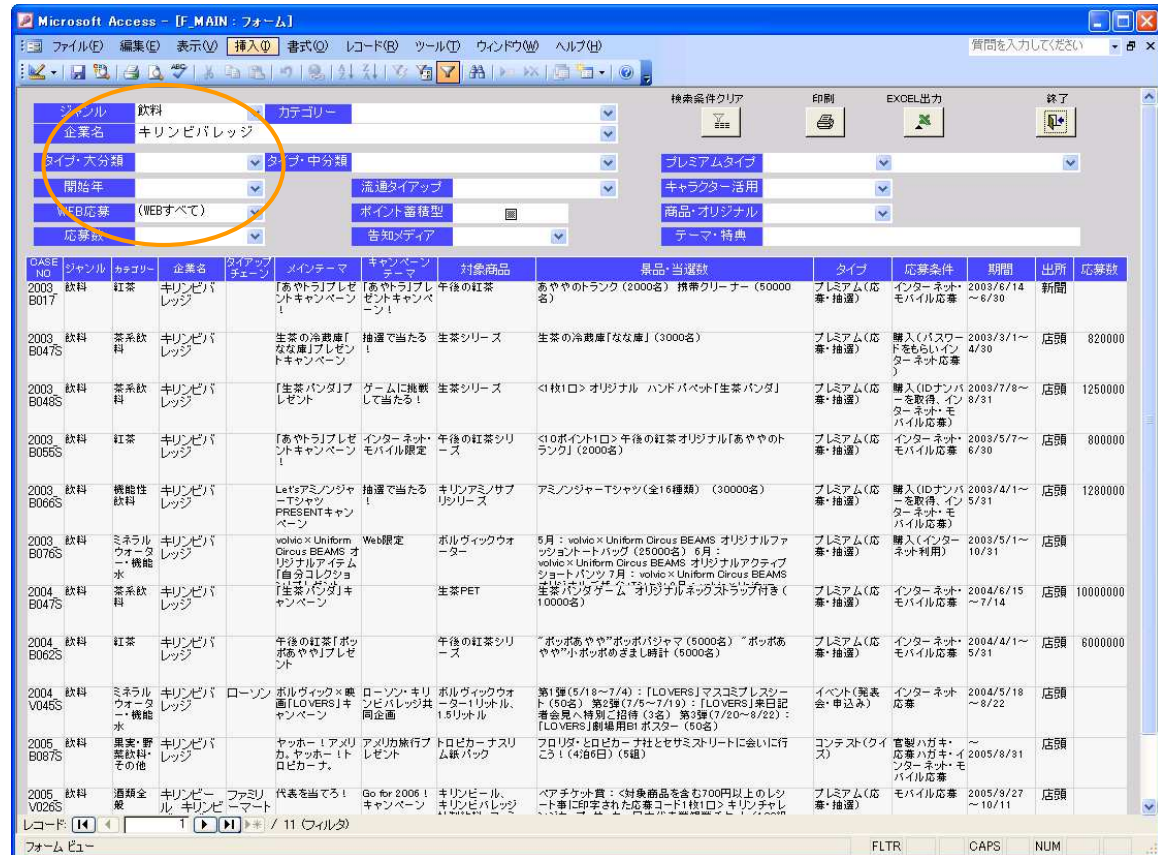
Microsoft Access - [F_MAIN : フォーム]

ファイル(F) 編集(E) 表示(V) 挿入(I) 書式(O) レコード(R) ツール(T) ウィンドウ(W) ヘルプ(H)

質問を入力してください

ジャンル 飲料
カテゴリー
企業名 キリンビバレッジ
タイプ・大分類
タイプ・中分類
プレミアムタイプ
開始年
流通タイアップ
キャラクター活用
WEB応募 (WEBすべて)
ポイント蓄積型
商品・オリジナル
応募数
告知メディア
テーマ・特典

検索条件クリア
印刷
EXCEL出力
終了

| CASE NO | ジャンル | カテゴリー | 企業名 | タイアップチェーン | メインテーマ | キャンペーンテーマ | 対象商品 | 景品・当選数 | タイプ | 応募条件 | 期間 | 出所 | 応募数 |
|---|---|---|---|---|---|---|---|---|---|---|---|---|---|
| 2003_B017 | 飲料 | 紅茶 | キリンビバレッジ | | 「あやトラ」プレゼントキャンペーン! | 「あやトラ」プレゼントキャンペーン! | 午後の紅茶 | あややのトランク (2000名) 携帯クリーナー (50000名) | プレミアム(応募・抽選) | インターネット・モバイル応募 | 2003/6/14~6/30 | 新聞 | |
| 2003_B047S | 飲料 | 茶系飲料 | キリンビバレッジ | | 生茶の冷蔵庫「なな庫」プレゼントキャンペーン | 抽選で当たる! | 生茶シリーズ | 生茶の冷蔵庫「なな庫」(3000名) | プレミアム(応募・抽選) | 購入(パスワードをもらいインターネット応募) | 2003/3/1~4/30 | 店頭 | 820000 |
| 2003_B048S | 飲料 | 茶系飲料 | キリンビバレッジ | | 「生茶パンダ」プレゼント | ゲームに挑戦して当たる! | 生茶シリーズ | <1枚1口> オリジナル ハンドパペット「生茶パンダ」 | プレミアム(応募・抽選) | 購入(IDナンバーを取得、インターネット・モバイル応募) | 2003/7/8~8/31 | 店頭 | 1250000 |
| 2003_B055S | 飲料 | 紅茶 | キリンビバレッジ | | 「あやトラ」プレゼントキャンペーン! | インターネット・モバイル限定 | 午後の紅茶シリーズ | <10ポイント1口> 午後の紅茶オリジナル「あややのトランク」(2000名) | プレミアム(応募・抽選) | インターネット・モバイル応募 | 2003/5/7~6/30 | 店頭 | 800000 |
| 2003_B066S | 飲料 | 機能性飲料 | キリンビバレッジ | | Let'sアミノンジャーTシャツPRESENTキャンペーン | 抽選で当たる! | キリンアミノサプリシリーズ | アミノンジャーTシャツ(全16種類) (30000名) | プレミアム(応募・抽選) | 購入(IDナンバーを取得、インターネット・モバイル応募) | 2003/4/1~5/31 | 店頭 | 1280000 |
| 2003_B076S | 飲料 | ミネラルウォーター・機能水 | キリンビバレッジ | | volvic×Uniform Circus BEAMS オリジナルアイテム「自分コレクショ | Web限定 | ボルヴィックウォーター | 5月:volvic×Uniform Circus BEAMS オリジナルファッショントートバッグ (25000名) 6月:volvic×Uniform Circus BEAMS オリジナルアクティブショートパンツ 7月:volvic×Uniform Circus BEAMS | プレミアム(応募・抽選) | 購入(インターネット利用) | 2003/5/1~10/31 | 店頭 | |
| 2004_B047S | 飲料 | 茶系飲料 | キリンビバレッジ | | 「生茶パンダ」キャンペーン | | 生茶PET | 生茶パンダゲーム オリジナルネックストラップ付き(10000名) | プレミアム(応募・抽選) | インターネット・モバイル応募 | 2004/6/15~7/14 | 店頭 | 10000000 |
| 2004_B062S | 飲料 | 紅茶 | キリンビバレッジ | | 午後の紅茶「ポッポあやや」プレゼント | | 午後の紅茶シリーズ | "ポッポあやや"ポッポパジャマ (5000名) "ポッポあやや"小・ポッポめざまし時計 (5000名) | プレミアム(応募・抽選) | インターネット・モバイル応募 | 2004/4/1~5/31 | 店頭 | 6000000 |
| 2004_V045S | 飲料 | ミネラルウォーター・機能水 | キリンビバレッジ | ローソン | ボルヴィック×映画「LOVERS」キャンペーン | ローソン・キリンビバレッジ共同企画 | ボルヴィックウォーター1リットル、1.5リットル | 第1弾(5/18~7/4):「LOVERS」マスコミプレスシート(50名) 第2弾(7/5~7/19):「LOVERS」来日記者会見へ特別ご招待(3名) 第3弾(7/20~8/22):「LOVERS」劇場用B1ポスター(50名) | イベント(発表会・申込み) | インターネット応募 | 2004/5/18~8/22 | 店頭 | |
| 2005_B087S | 飲料 | 果実・野菜飲料・その他 | キリンビバレッジ | | ヤッホー!アメリカ。ヤッホー!トロピカーナ。 | アメリカ旅行プレゼント | トロピカーナスリム紙パック | フロリダ・ヒロピカーナ社とセサミストリートに会いに行こう!(4泊6日)(5組) | コンテスト(クイズ) | 官製ハガキ・応募ハガキ・インターネット・モバイル応募 | ~2005/8/31 | 店頭 | |
| 2005_V026S | 飲料 | 酒類全般 | キリンビール、キリンビ | ファミリーマート | 代表を当てろ! | Go for 2006!キャンペーン | キリンビール、キリンビバレッジ | ベアチケット賞:<対象商品を含む700円以上のレシート事に印字された応募コード1枚1口> キリンチャレ | プレミアム(応募・抽選) | モバイル応募 | 2005/9/27~10/11 | 店頭 | |

レコード: 1 / 11 (フィルタ)
フォーム ビュー
FLTR CAPS NUM